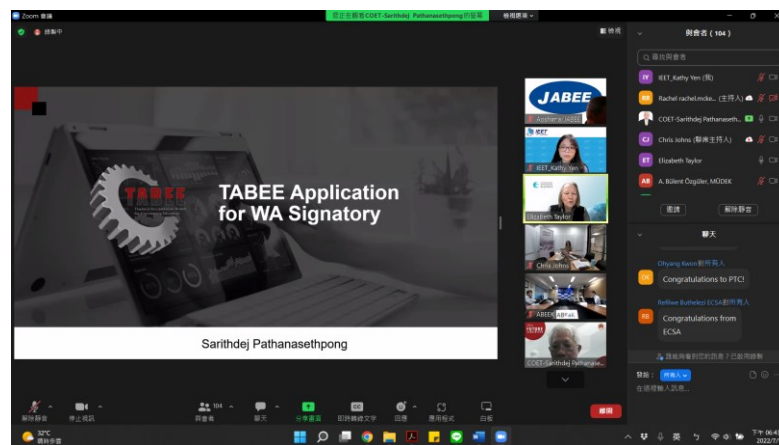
Zoom 會議

您正在觀看COET-Sarithdej Pathanasethpong的螢幕

檢視選項

錄製中

檢視

TABEE

TABEE Application for WA Signatory

Sarithdej Pathanasethpong

JABEE

Aoshima JABEE

IEET

IEET_Kathy Yen

Elizabeth Taylor

Chris Johns

ABEEK ABEEK

TABEE

COET-Sarithdej Pathanase...

與會者 (104)

尋找與會者

IY IEET_Kathy Yen (我)

RR Rachel rachel.mcke... (主持人)

COET-Sarithdej Pathanaseth...

CJ Chris Johns (聯席主持人)

ET Elizabeth Taylor

AB A. Bülent Özgüler, MÜDEK

邀請

解除靜音

聊天

Ohyang Aiwon 對所有人:

OA Congratulations to PTC!

Refilwe Buthelezi ECSA 對所有人:

RB Congratulations from ECSA

誰能夠看到您的訊息?已經錄製

發給: 所有人

在這裡輸入訊息...

解除靜音

停止視訊

104

與會者

聊天

分享畫面

即時轉錄文字

回應

應用程式

白板

離開

32°C

晴朗多雲

英

下午 06:4

2022/